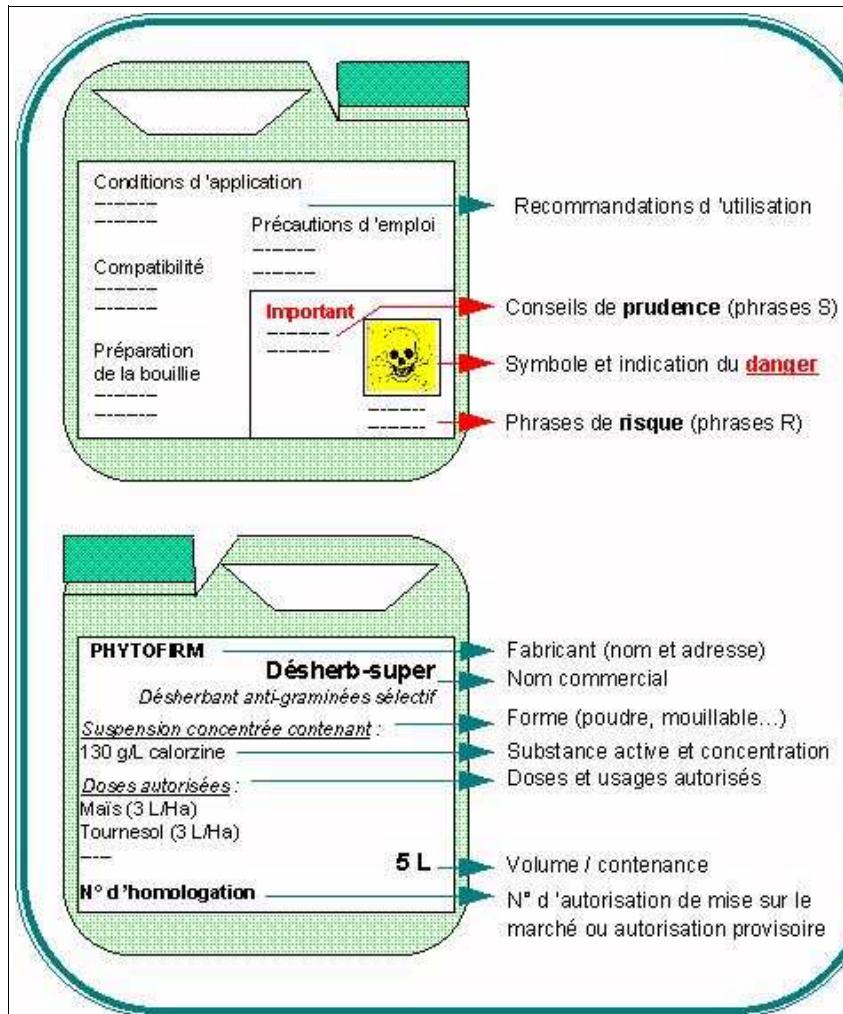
Conditions d 'application
------
------

Précautions d 'emploi
------
------

Compatibilité
------
------

Préparation de la bouillie
------
------

Important
------
------

------
------

Recommandations d 'utilisation

Conseils de **prudence** (phrases S)

Symbole et indication du **danger**

Phrases de **risque** (phrases R)

PHYTOFIRM

Désherb-super

Désherbant anti-graminées sélectif

Suspension concentrée contenant :

130 g/L calorzine

Doses autorisées :

Maïs (3 L/Ha)
Tournesol (3 L/Ha)
---

5 L

N° d 'homologation

Fabricant (nom et adresse)

Nom commercial

Forme (poudre, mouillable...)

Substance active et concentration

Doses et usages autorisés

Volume / contenance

N° d 'autorisation de mise sur le marché ou autorisation provisoire